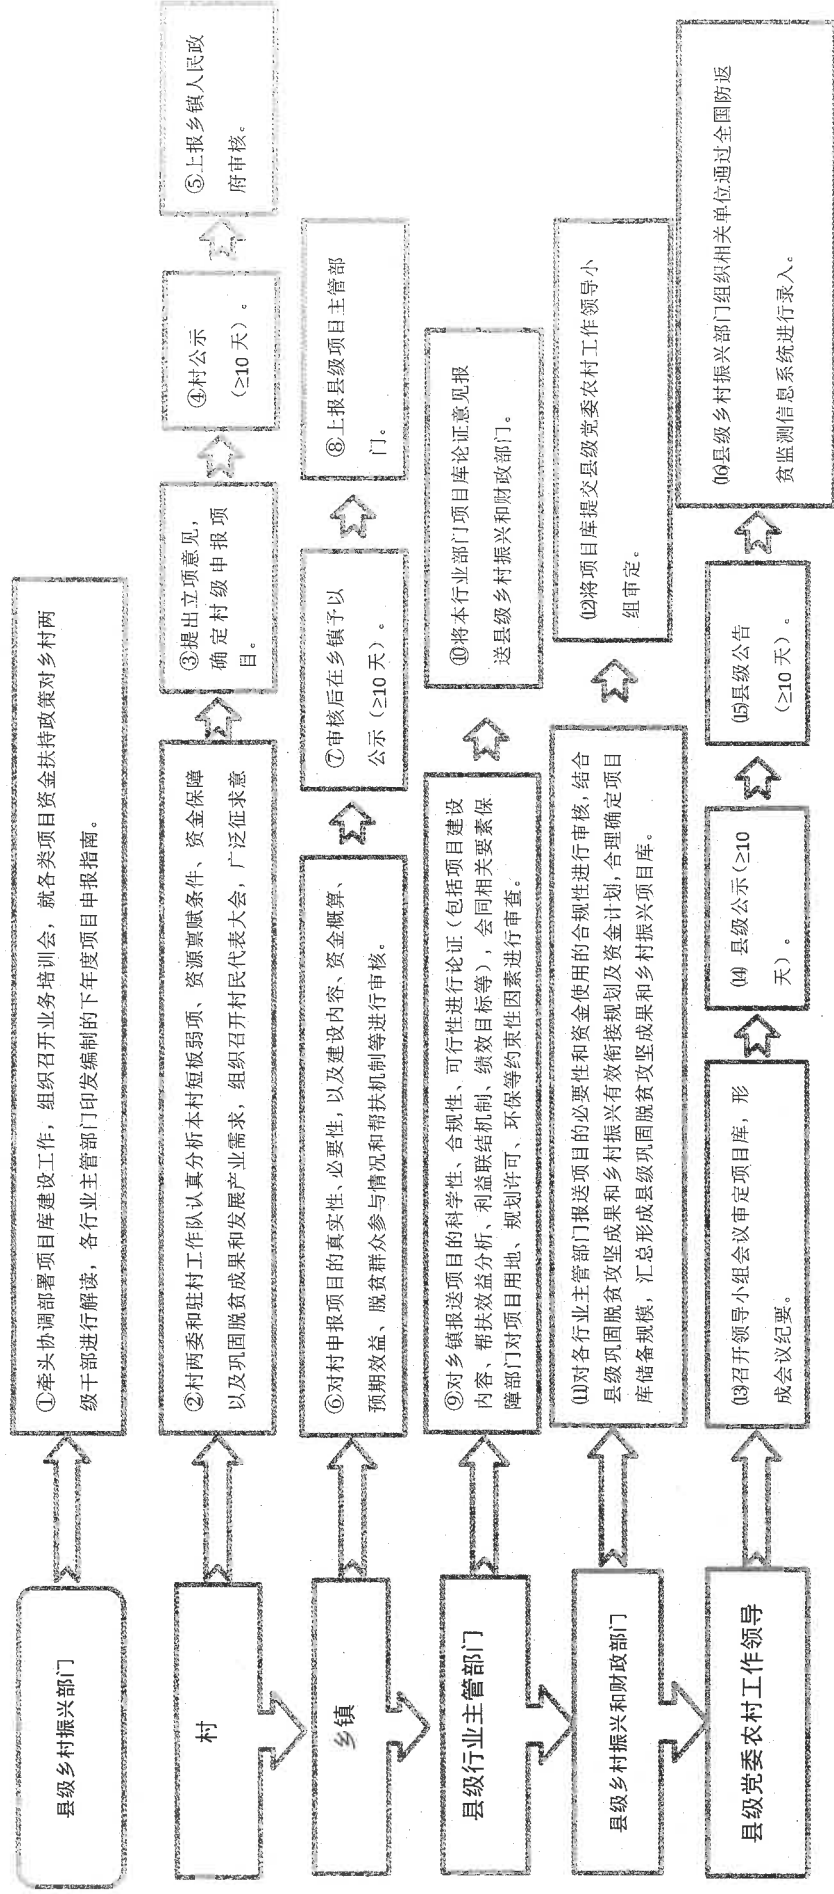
县级乡村振兴部门

①牵头协调部署项目库建设工作，组织召开业务培训会，就各类项目资金扶持政策对乡村两级干部进行解读，各行业主管部门印发编制的下年度项目申报指南。

村

②村两委和驻村工作队认真分析本村短板弱项、资源禀赋条件、资金保障以及巩固脱贫成果和发展产业需求，组织召开村民代表大会，广泛征求意见。

③提出立项意见，确定村级申报项目。

④村公示（≥10天）。

⑤上报乡镇人民政府审核。

乡镇

⑥对村申报项目的真实性、必要性，以及建设内容、资金概算、预期效益、脱贫群众参与情况和帮扶机制等进行审核。

⑦审核后在乡镇予以公示（≥10天）。

⑧上报县级项目主管部门。

县级行业主管部门

⑨对乡镇报送项目的科学性、合规性、可行性进行论证（包括项目建设内容、帮扶效益分析、利益联结机制、绩效目标等），会同相关要素保障部门对项目用地、规划许可、环保等约束性因素进行审查。

⑩将本行业部门项目库论证意见报送县级乡村振兴和财政部门。

县级乡村振兴和财政部门

⑪对各行业主管部门报送项目的必要性和资金使用的合规性进行审核，结合县级巩固脱贫攻坚成果和乡村振兴有效衔接规划及资金计划，合理确定项目库储备规模，汇总形成县级巩固脱贫攻坚成果和乡村振兴项目库。

⑫将项目库提交县级党委农村工作领导小组审定。

县级党委农村工作领导

⑬召开领导小组会议审定项目库，形成会议纪要。

⑭县级公示（≥10天）。

⑮县级公告（≥10天）。

⑯县级乡村振兴部门组织相关单位通过全国防返贫监测信息系统进行录入。